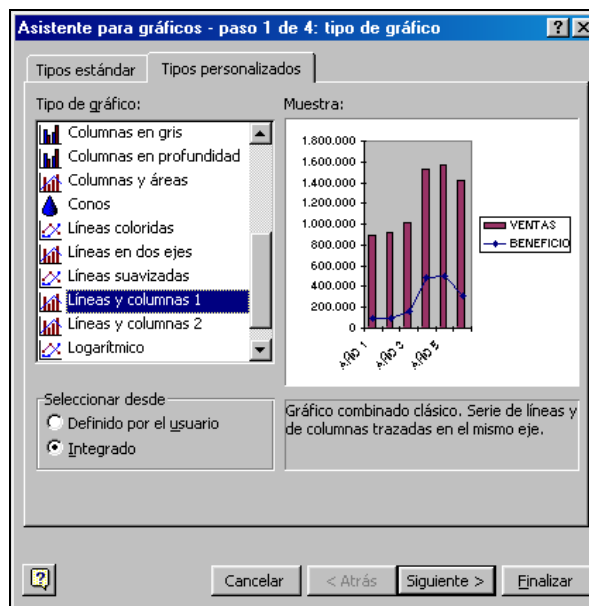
Asistente para gráficos - paso 1 de 4: tipo de gráfico

Tipos estándar | Tipos personalizados

Tipo de gráfico:

Columnas en gris
Columnas en profundidad
Columnas y áreas
Conos
Líneas coloridas
Líneas en dos ejes
Líneas suavizadas
Líneas y columnas 1
Líneas y columnas 2
Logarítmico

Muestra:

1.800.000
1.600.000
1.400.000
1.200.000
1.000.000
800.000
600.000
400.000
200.000
0

AÑO 1
AÑO 3
AÑO 5

VENTAS
BENEFICIO

Seleccionar desde
Definido por el usuario
Integrado

Gráfico combinado clásico. Serie de líneas y de columnas trazadas en el mismo eje.

Cancelar
< Atrás
Siguiente >
Finalizar